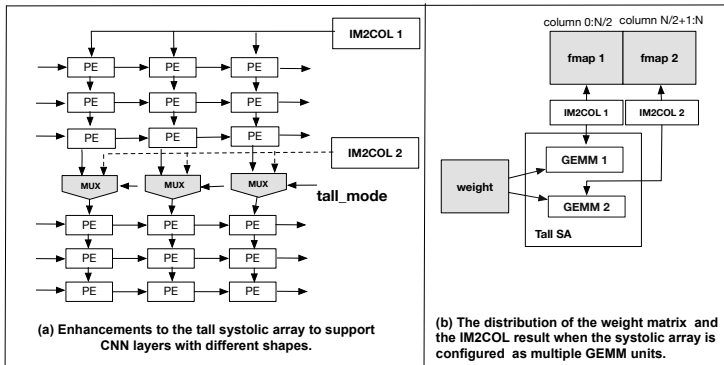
IM2COL 1

PE PE PE

PE PE PE

PE PE PE

IM2COL 2

MUX MUX MUX

tall_mode

PE PE PE

PE PE PE

PE PE PE

(a) Enhancements to the tall systolic array to support CNN layers with different shapes.

column 0:N/2 column N/2+1:N

fmap 1 fmap 2

IM2COL 1 IM2COL 2

GEMM 1

weight

GEMM 2

Tall SA

(b) The distribution of the weight matrix and the IM2COL result when the systolic array is configured as multiple GEMM units.